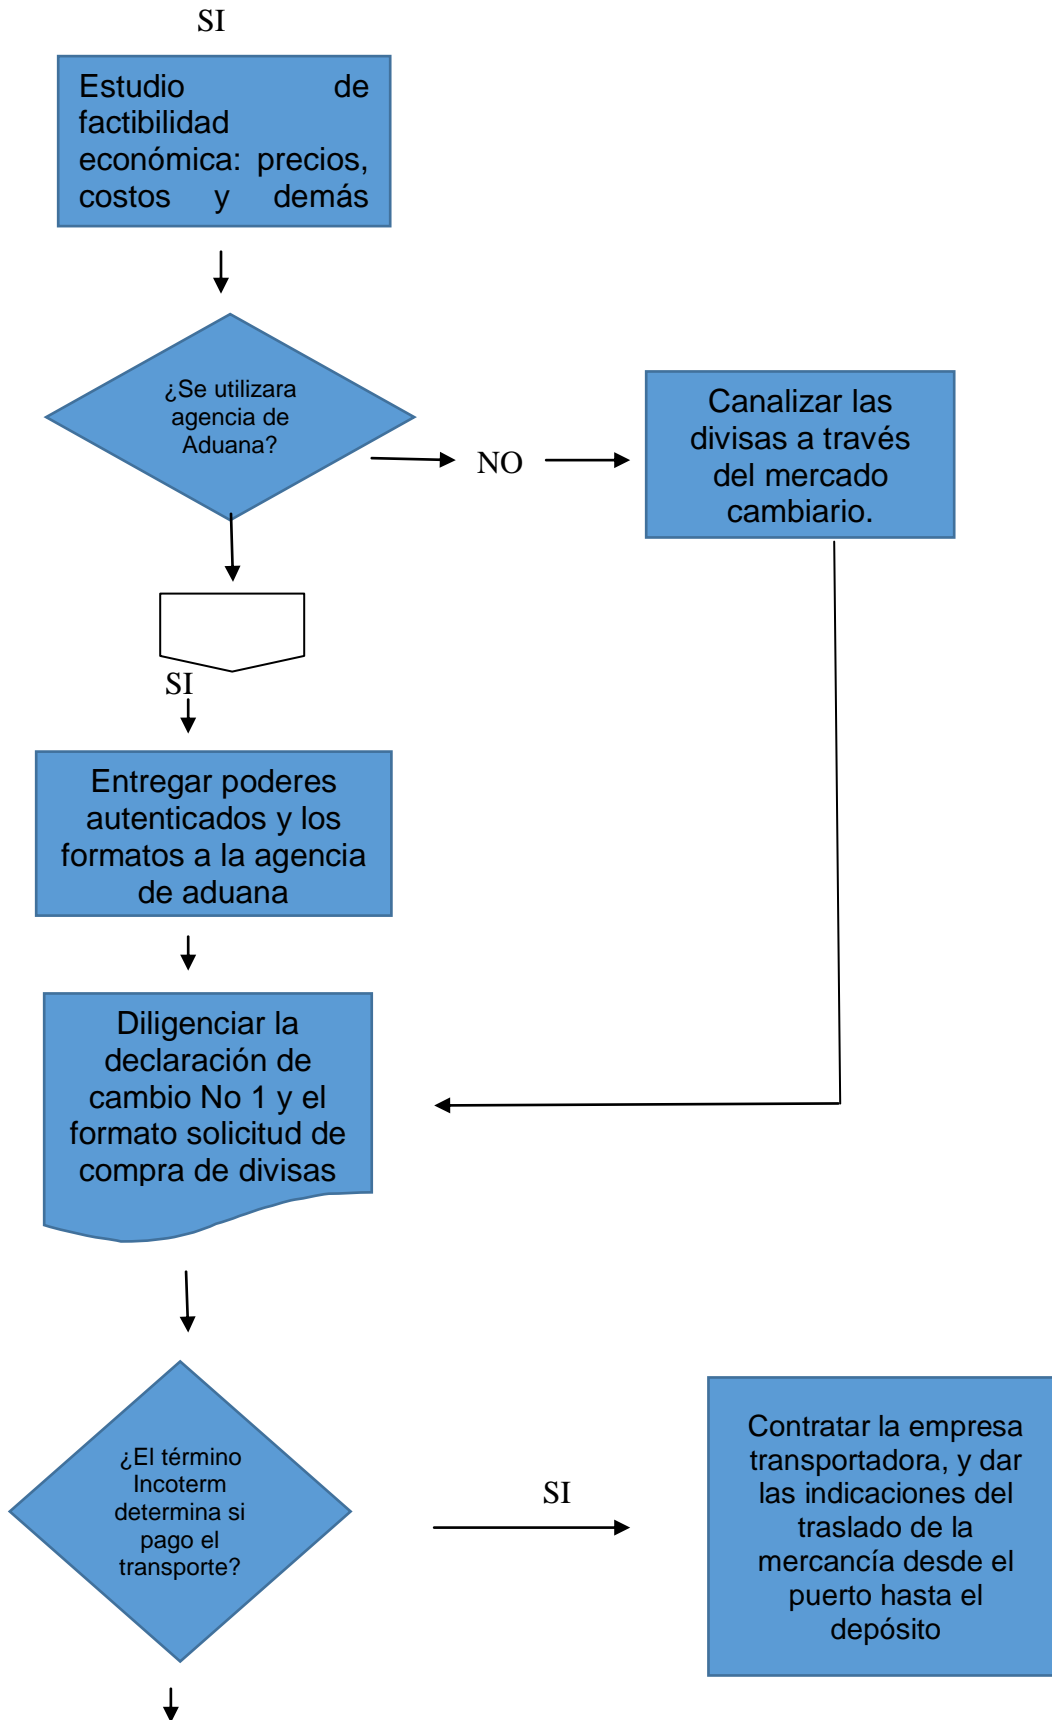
SI

Estudio de factibilidad económica: precios, costos y demás

¿Se utilizara agencia de Aduana?

NO

Canalizar las divisas a través del mercado cambiario.

SI

Entregar poderes autenticados y los formatos a la agencia de aduana

Diligenciar la declaración de cambio No 1 y el formato solicitud de compra de divisas

¿El término Incoterm determina si pago el transporte?

SI

Contratar la empresa transportadora, y dar las indicaciones del traslado de la mercancía desde el puerto hasta el depósito